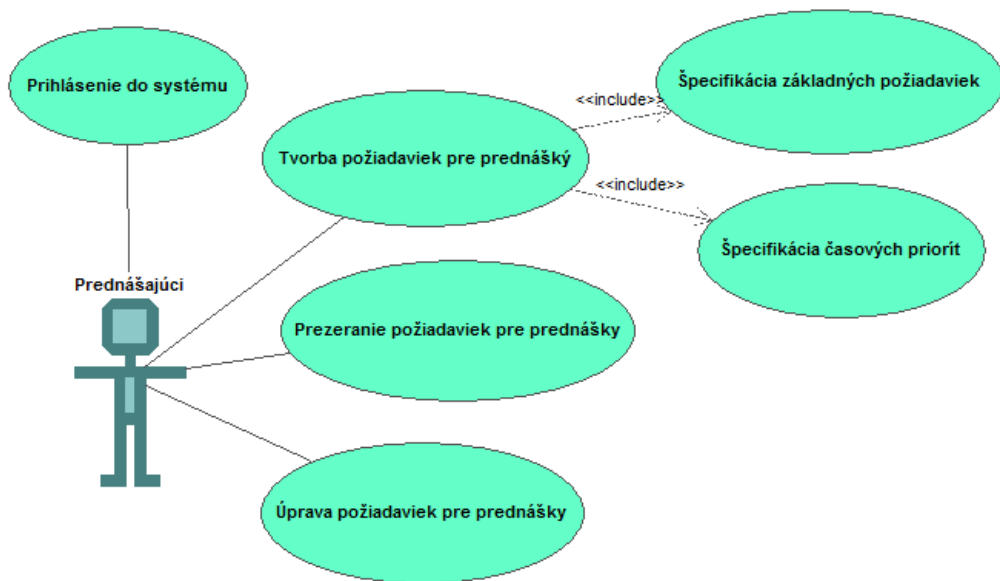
Prihlásenie do systému

Tvorba požiadaviek pre prednášký

<<include>>

Špecifikácia základných požiadaviek

<<include>>

Špecifikácia časových priorít

Prednášajúci

Prezeranie požiadaviek pre prednášky

Úprava požiadaviek pre prednášky